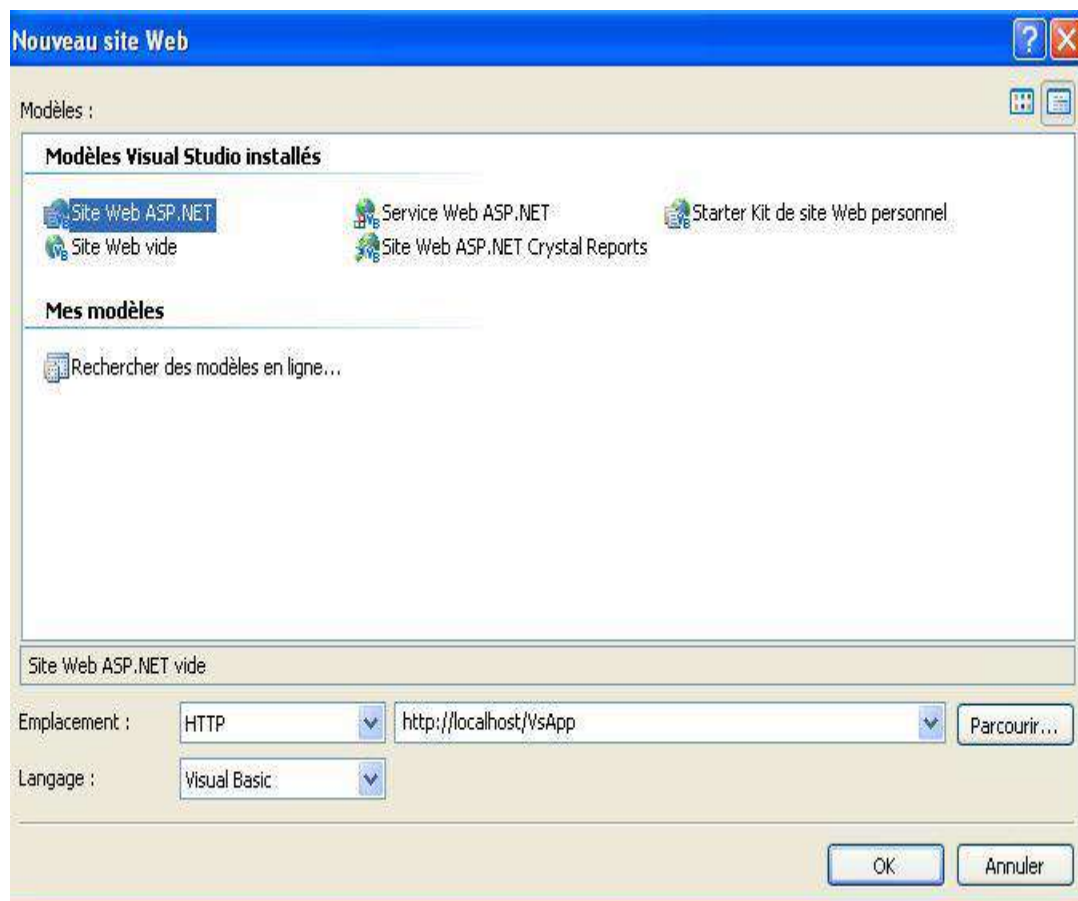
Nouveau site Web

Modèles :

Modèles Visual Studio installés

Site Web ASP.NET
Service Web ASP.NET
Starter Kit de site Web personnel
Site Web vide
Site Web ASP.NET Crystal Reports

Mes modèles

Rechercher des modèles en ligne...

Site Web ASP.NET vide

Emplacement : HTTP http://localhost/VsApp Parcourir...

Langage : Visual Basic

OK Annuler